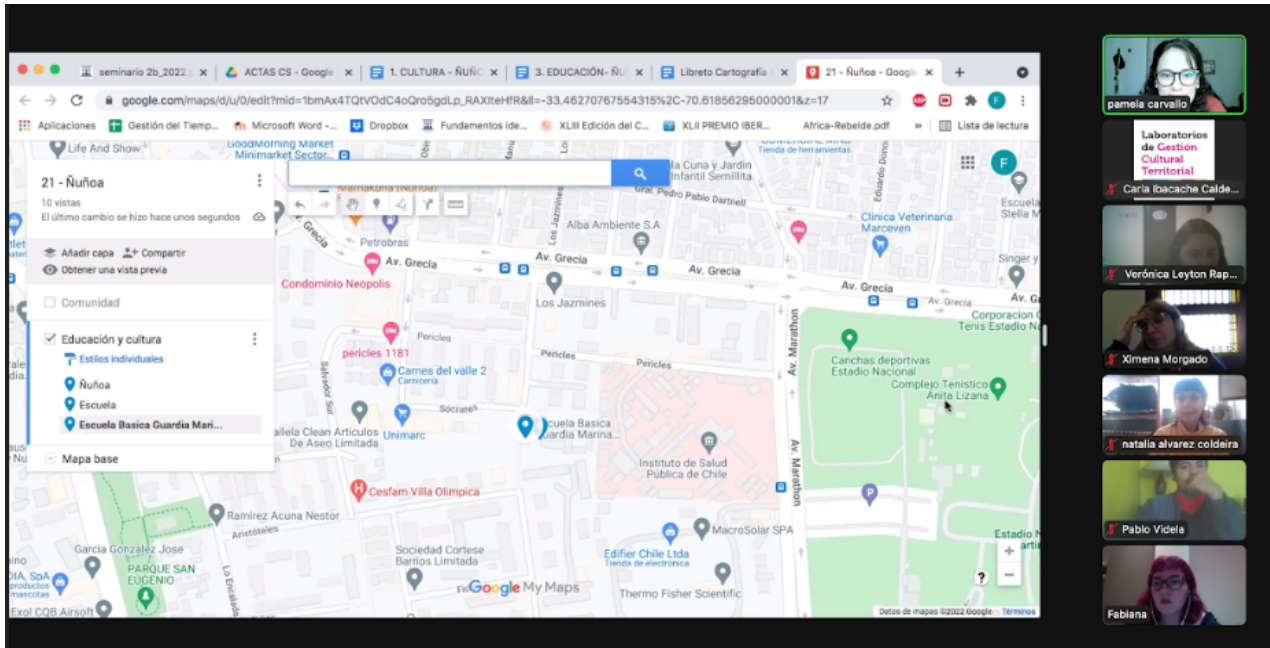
seminario 2b_2022 ×
ACTAS CS - Google ×
1. CULTURA - ÑUÑO ×
3. EDUCACIÓN- ÑU ×
Libreto Cartografía ×
21 - Ñuñoa - Google ×
+

google.com/maps/d/u/0/edit?mid=1bmAx4TQtVOdC4oQro5gdLp_RAXlteHfR&ll=-33.46270767554315%2C-70.61856295000001&z=17

Aplicaciones
Gestión del Tiemp...
Microsoft Word – ...
Dropbox
Fundamentos ide...
XLIII Edición del C...
XLII PREMIO IBER...
Africa-Rebelde.pdf
»
Lista de lectura

21 - Ñuñoa
10 vistas
El último cambio se hizo hace unos segundos

Añadir capa
Compartir
Obtener una vista previa

Comunidad

Educación y cultura
Estilos individuales
Ñuñoa
Escuela
Escuela Basica Guardia Mari...

Mapa base

Life And Show
GoodMorning Market Minimarket Sector
Mamakuna (Ñuñoa)
Sala Cuna y Jardin Infantil Semillita
Gral. Pedro Pablo Dartnell
Tienda de herramientas
Alba Ambiente S.A
Clinica Veterinaria Marceven
Escuela Stella M
Petrobras
Av. Grecia
Av. Grecia
Av. Grecia
Av. Grecia
Av. Grecia
Singer
Condominio Neopolis
Los Jazmines
Corporacion Tenis Estadio N
Pericles
pericles 1181
Carnes del valle 2
Carniceria
Pericles
Pericles
Av. Marathon
Canchas deportivas Estadio Nacional
Complejo Tenistico Anita Lizana
Salvador Sur
Sócrates
Escuela Basica Guardia Marina...
Lavalleja Clean Articulos De Aseo Limitada
Unimarc
Instituto de Salud Publica de Chile
Av. Marathon
Cesfam Villa Olimpica
Ramirez Acuna Nestor
Aristóteles
MacroSolar SPA
Garcia Gonzalez Jose
Sociedad Cortese Barrios Limitada
Edifier Chile Ltda
Tienda de electrónica
Estadio N
PARQUE SAN EUGENIO
Google My Maps
Thermo Fisher Scientific
Exol CQB Airsoft
Datos de mapas ©2022 Google
Términos

pamela carvallo
Laboratorios de Gestión Cultural Territorial
Carla Ibacache Calde...
Verónica Leyton Rap...
Ximena Morgado
natalia alvarez coldeira
Pablo Videla
Fabiana